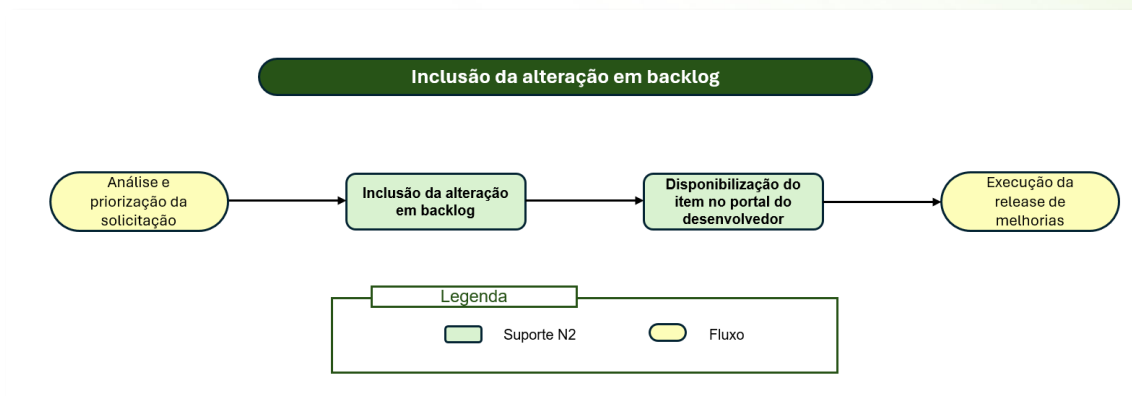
Inclusão da alteração em backlog

Análise e priorização da solicitação

Inclusão da alteração em backlog

Disponibilização do item no portal do desenvolvedor

Execução da release de melhorias

Legenda

Suporte N2

Fluxo